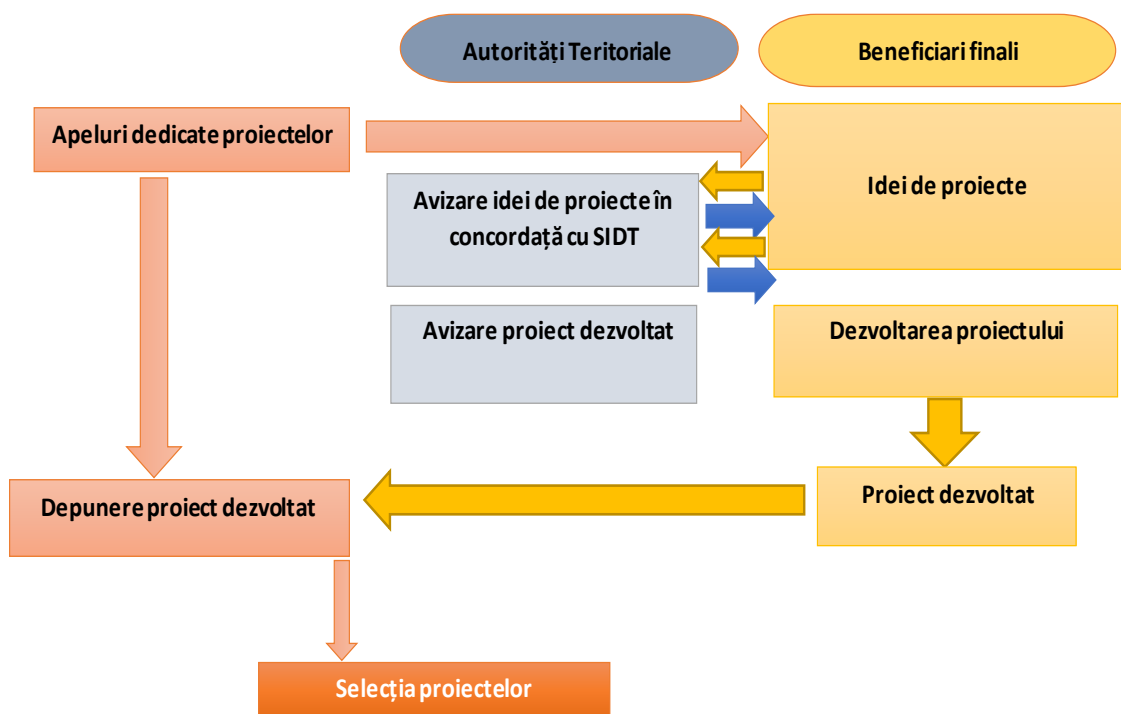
Autorități Teritoriale

Beneficiari finali

Apeluri dedicate proiectelor

Idei de proiecte

Avizare idei de proiecte în concordață cu SIDT

Avizare proiect dezvoltat

Dezvoltarea proiectului

Proiect dezvoltat

Depunere proiect dezvoltat

Selecția proiectelor